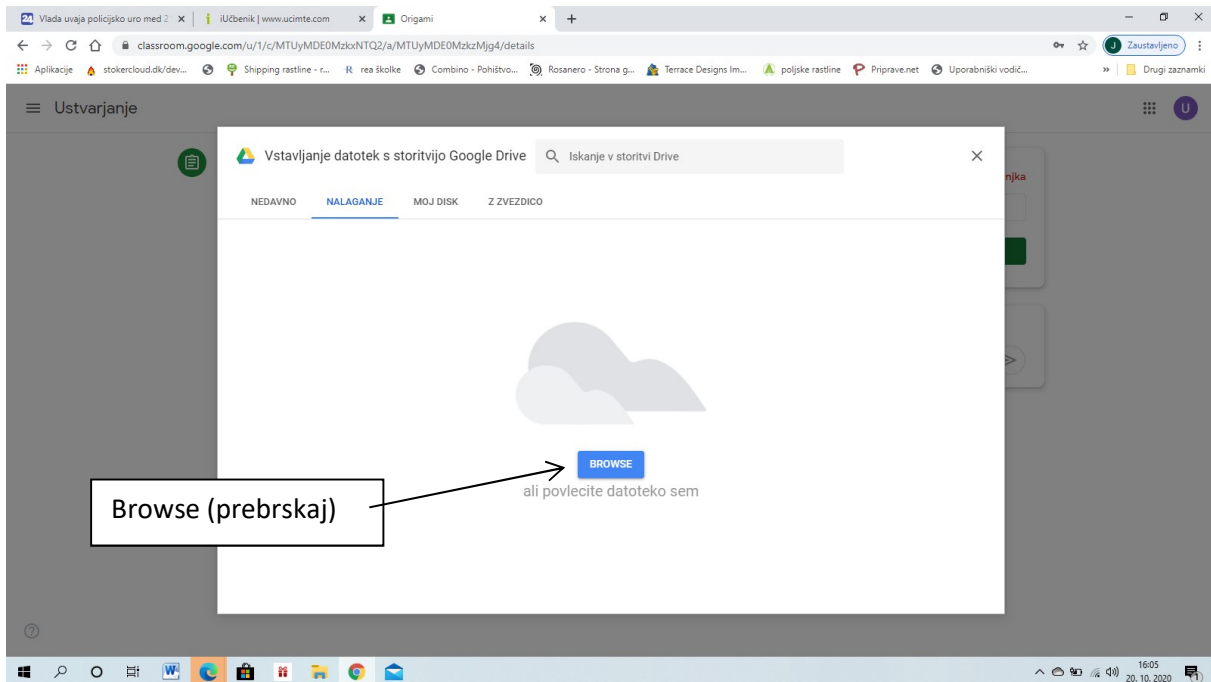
24 Vlada uvaja policijsko uro med 2 ×
iUčbenik | www.ucimte.com ×
Origami ×
+

classroom.google.com/u/1/c/MTUyMDE0MzkxNTQ2/a/MTUyMDE0MzkzMjg4/details

J Zaustavljeno

Aplikacije stokercloud.dk/dev... Shipping rastline - r... rea školke Combino - Pohištvo... Rosanero - Strona g... Terrace Designs Im... poljske rastline Priprave.net Uporabniški vodič... » Drugi zaznamki

≡ Ustvarjanje

U

Vstavljanje datotek s storitvijo Google Drive

Iskanje v storitvi Drive

×

NEDAVNO NALAGANJE MOJ DISK Z ZVEZDICO

njka

BROWSE

ali povlecite datoteko sem

Browse (prebrskaj)

16:05
20. 10. 2020